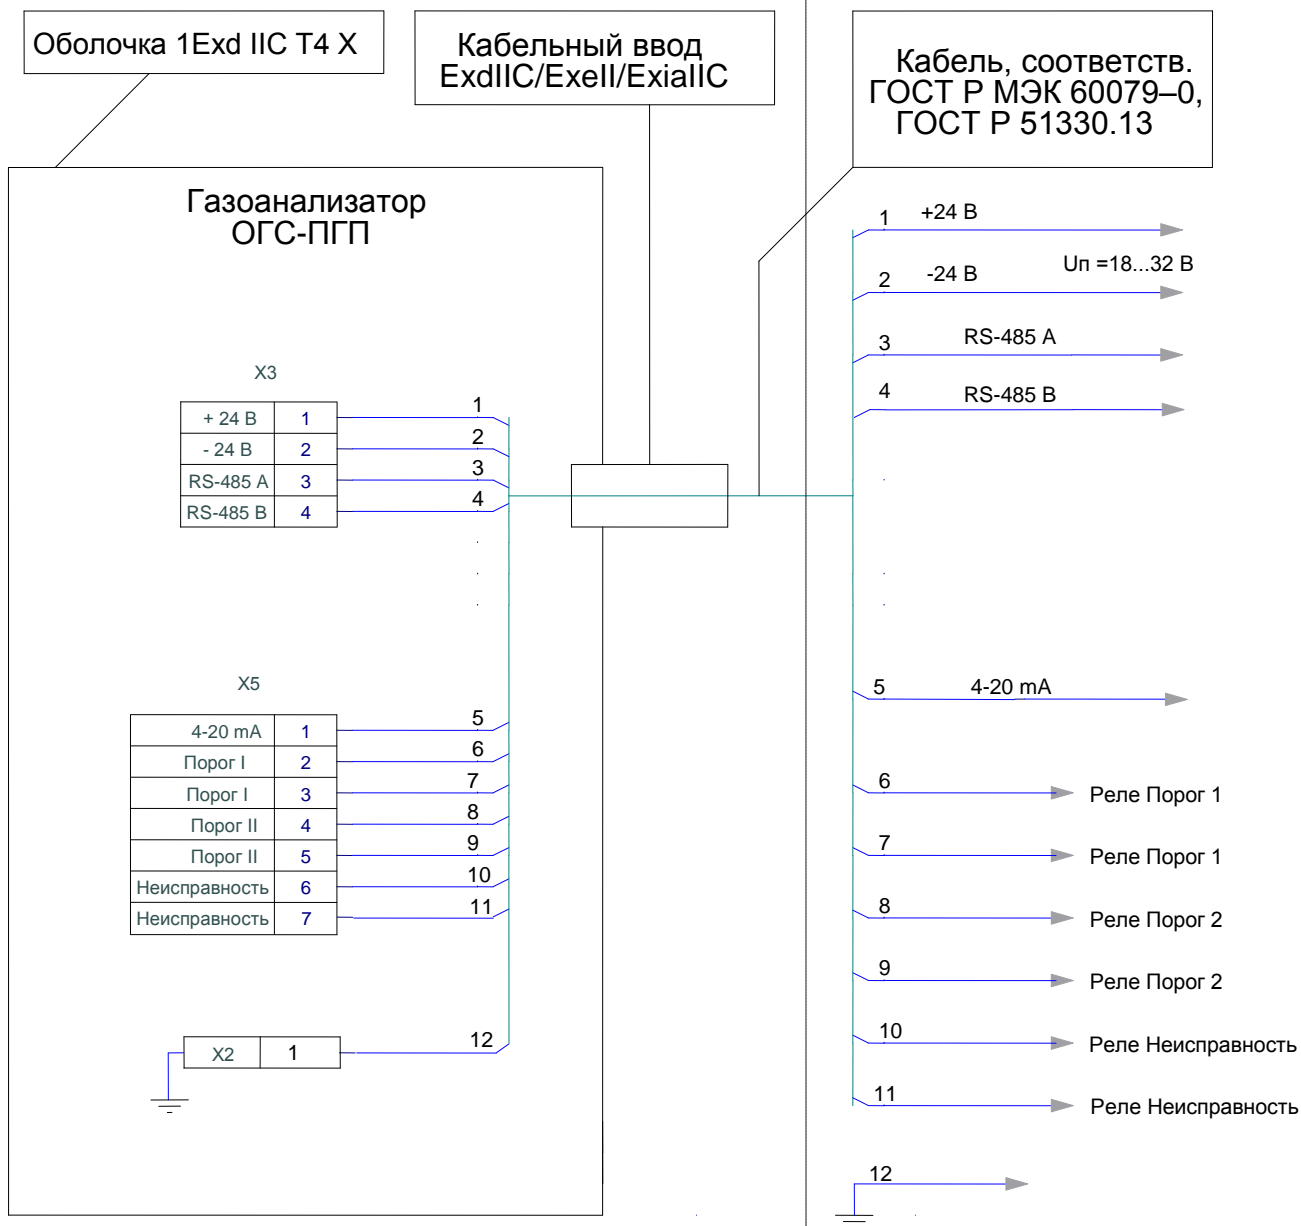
Оболочка 1Exd IIC T4 X

Кабельный ввод ExdIIC/ExeII/ExiaIIC

Кабель, соответств. ГОСТ Р МЭК 60079–0, ГОСТ Р 51330.13

Газоанализатор ОГС-ПГП

X3

| + 24 В | 1 |
|---|---|
| - 24 В | 2 |
| RS-485 A | 3 |
| RS-485 B | 4 |

1
2
3
4

X5

| 4-20 mA | 1 |
|---|---|
| Порог I | 2 |
| Порог I | 3 |
| Порог II | 4 |
| Порог II | 5 |
| Неисправность | 6 |
| Неисправность | 7 |

5
6
7
8
9
10
11

| X2 | 1 |
|---|---|

12

1 +24 В
Uп =18...32 В
2 -24 В
3 RS-485 A
4 RS-485 B
5 4-20 mA
6 Реле Порог 1
7 Реле Порог 1
8 Реле Порог 2
9 Реле Порог 2
10 Реле Неисправность
11 Реле Неисправность
12